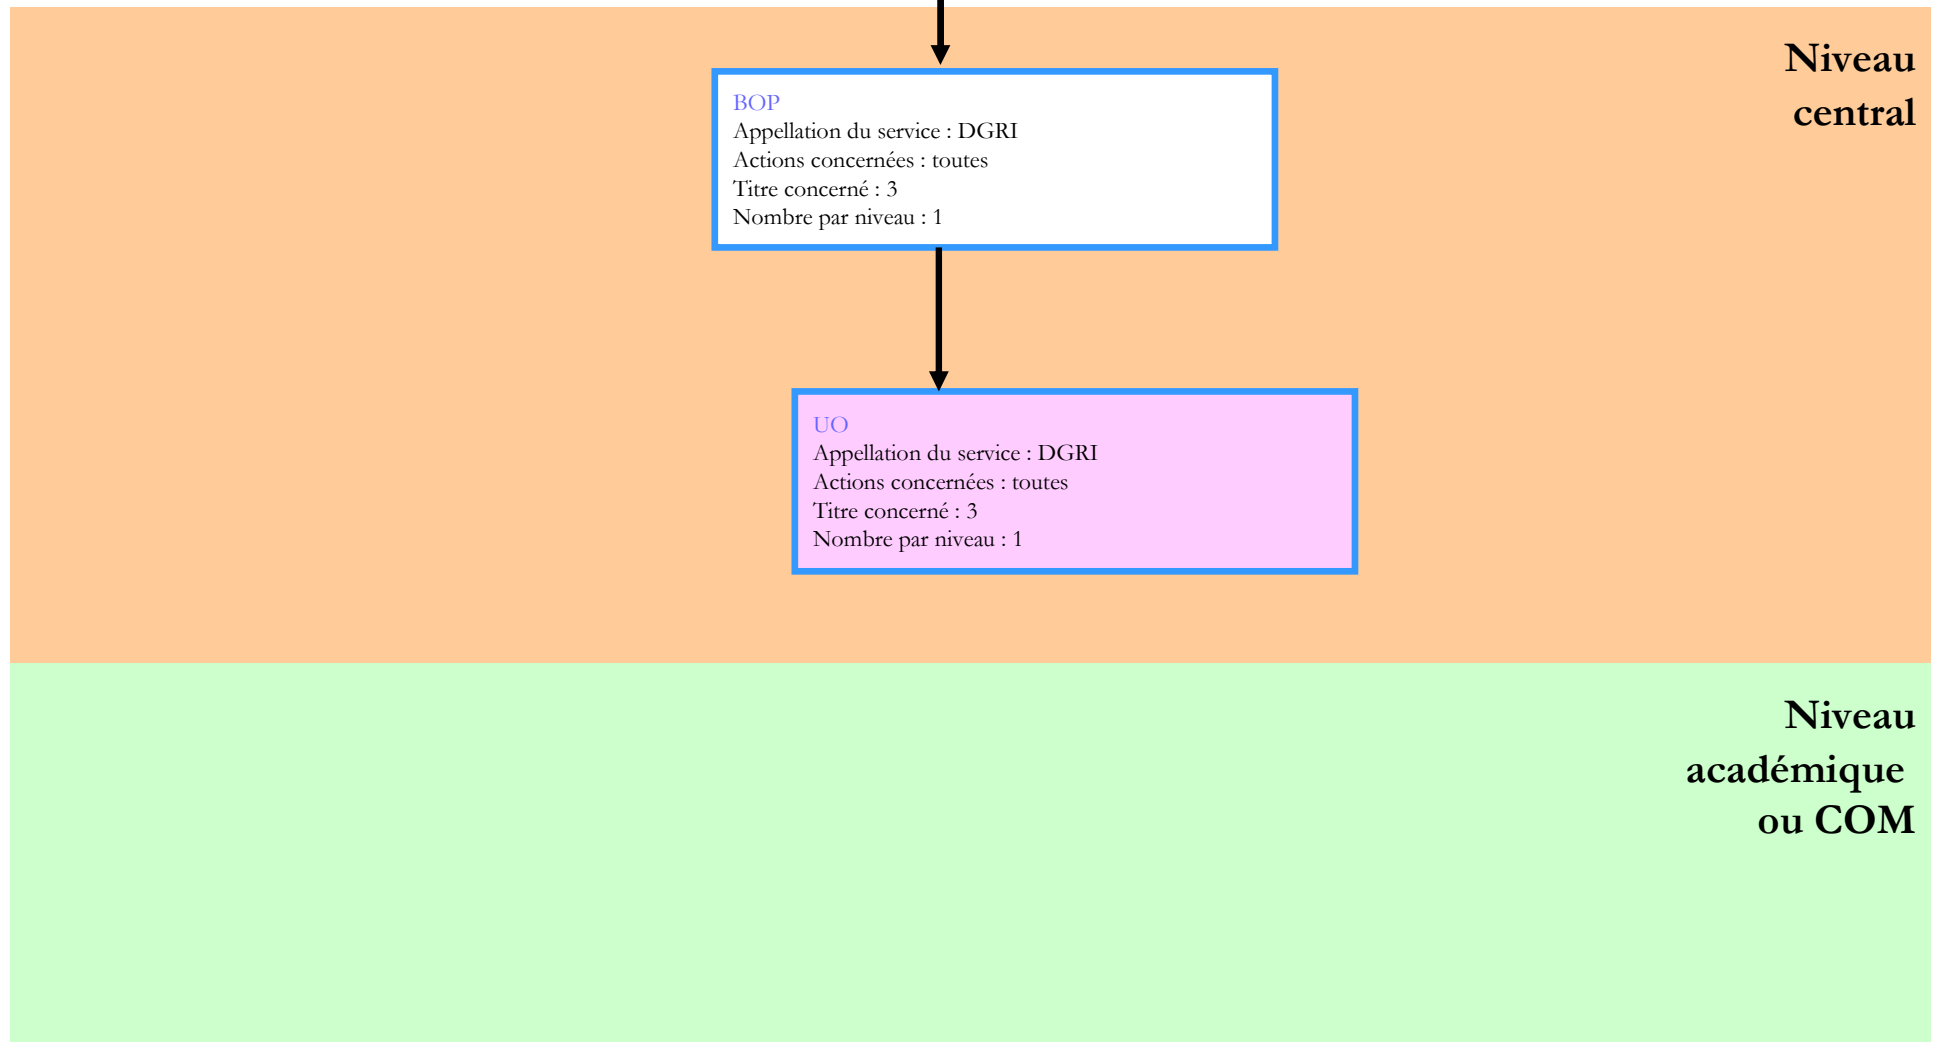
Niveau central

BOP
Appellation du service : DGRI
Actions concernées : toutes
Titre concerné : 3
Nombre par niveau : 1

UO
Appellation du service : DGRI
Actions concernées : toutes
Titre concerné : 3
Nombre par niveau : 1

Niveau académique ou COM